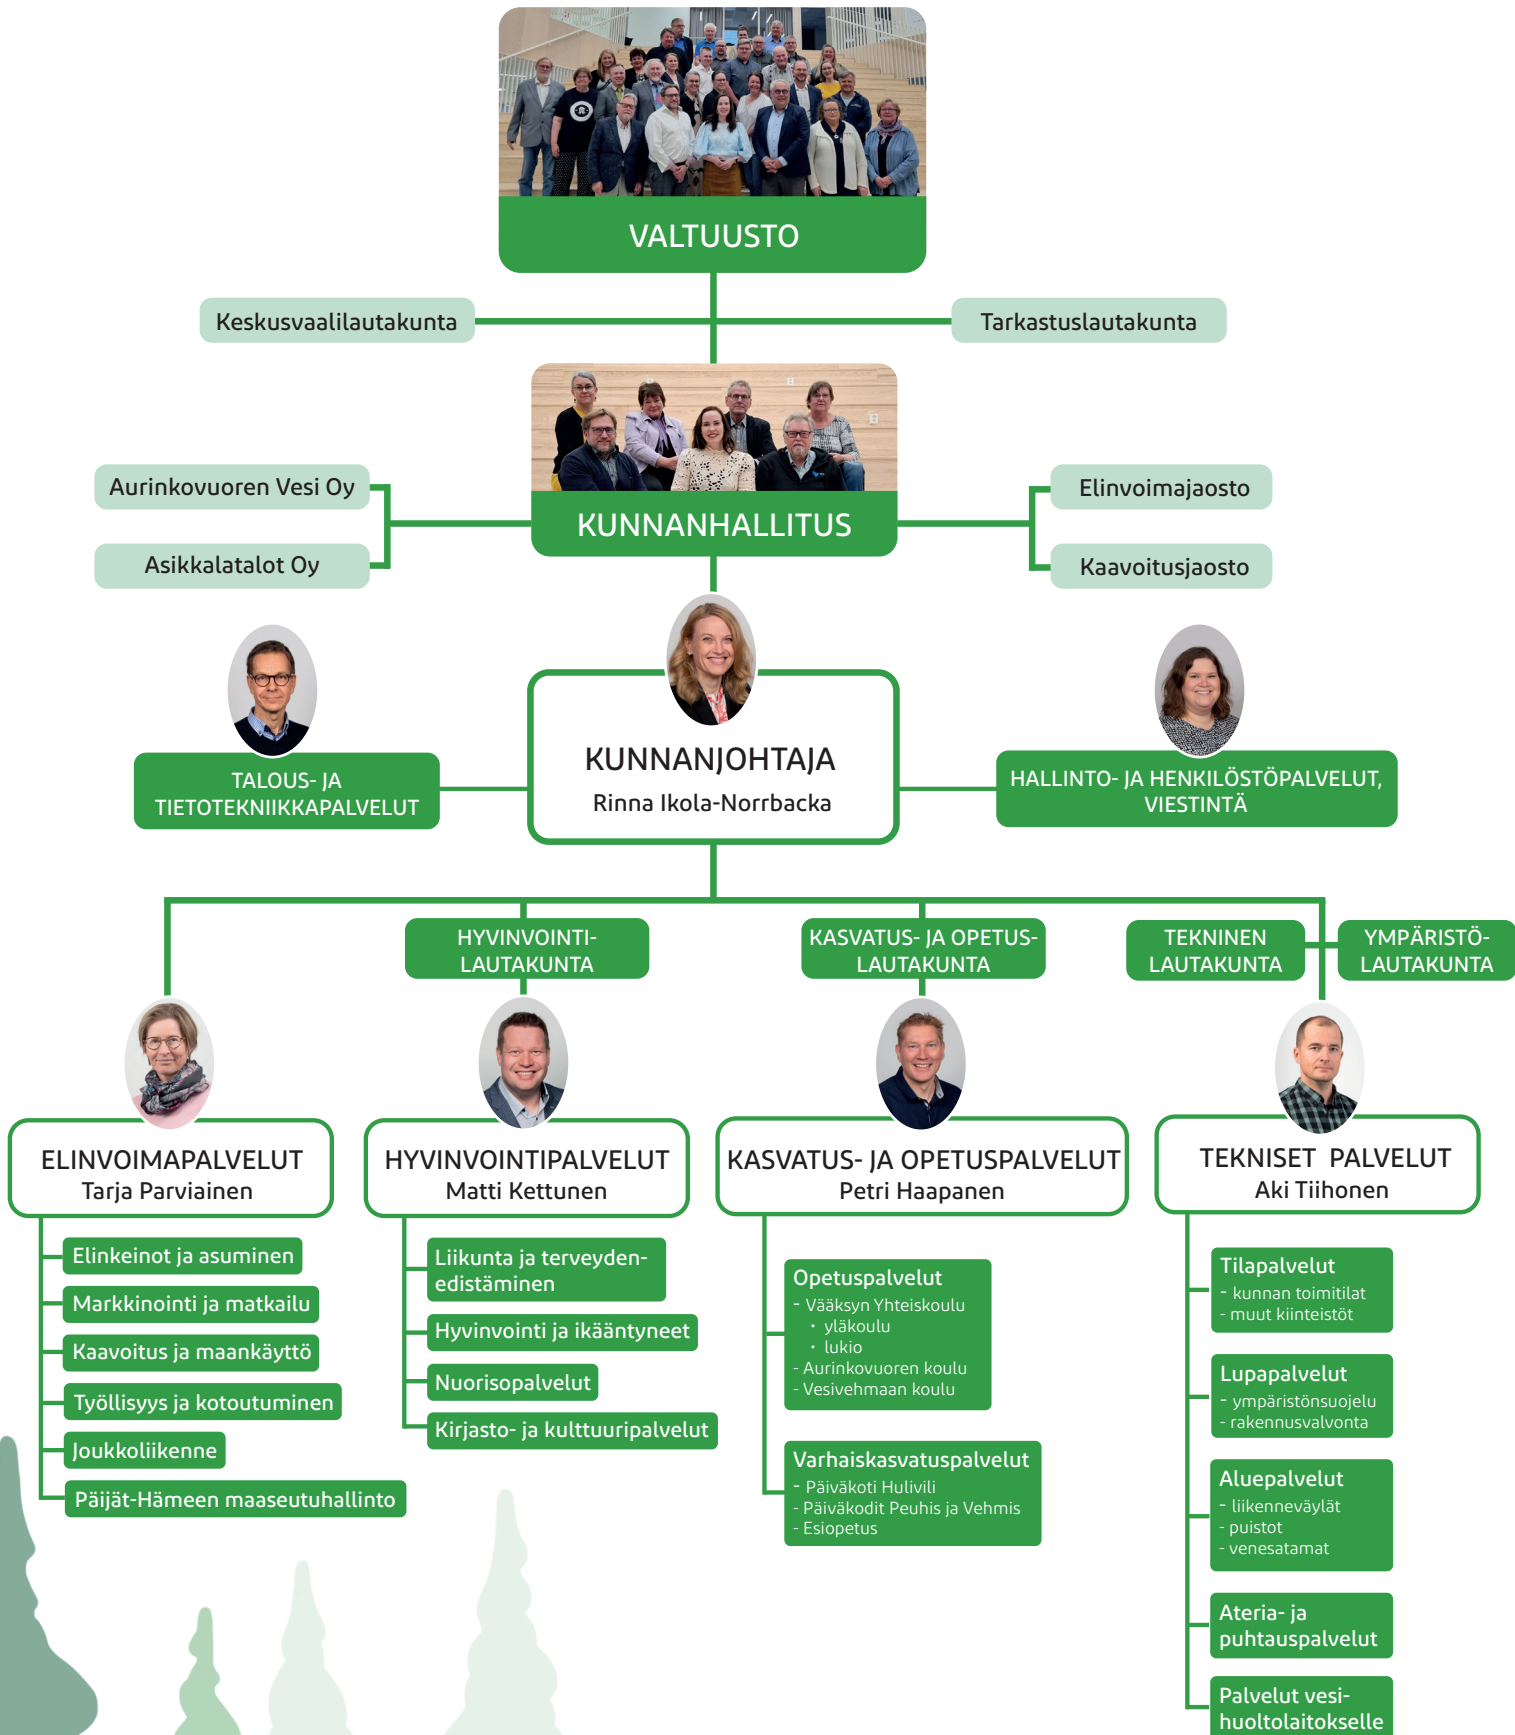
VALTUUSTO

Keskusvaalilautakunta

Tarkastuslautakunta

Aurinkovuoren Vesi Oy

Asikkalatalot Oy

KUNNANHALLITUS

Elinvoimajaosto

Kaavoitusjaosto

TALOUS- JA TIETOTEKNIIKKAPALVELUT

KUNNANJOHTAJA
Rinna Ikola-Norrbacka

HALLINTO- JA HENKILÖSTÖPALVELUT, VIESTINTÄ

HYVINVOINTI-LAUTAKUNTA

KASVATUS- JA OPETUS-LAUTAKUNTA

TEKNINEN LAUTAKUNTA

YMPÄRISTÖ-LAUTAKUNTA

ELINVOIMAPALVELUT
Tarja Parviainen

Elinkeinot ja asuminen

Markkinointi ja matkailu

Kaavoitus ja maankäyttö

Työllisyys ja kotoutuminen

Joukkoliikenne

Päijät-Hämeen maaseutuhallinto

HYVINVOINTIPALVELUT
Matti Kettunen

Liikunta ja terveyden-edistäminen

Hyvinvointi ja ikääntyneet

Nuorisopalvelut

Kirjasto- ja kulttuuripalvelut

KASVATUS- JA OPETUSPALVELUT
Petri Haapanen

Opetuspalvelut
- Vääksyn Yhteiskoulu
• yläkoulu
• lukio
- Aurinkovuoren koulu
- Vesivehmaan koulu

Varhaiskasvatuspalvelut
- Päiväkoti Hulivili
- Päiväkodit Peuhis ja Vehmis
- Esiopetus

TEKNISET PALVELUT
Aki Tiihonen

Tilapalvelut
- kunnan toimitilat
- muut kiinteistöt

Lupapalvelut
- ympäristönsuojelu
- rakennusvalvonta

Aluepalvelut
- liikenneväylät
- puistot
- venesatamat

Ateria- ja puhtauspalvelut

Palvelut vesi-huoltolaitokselle